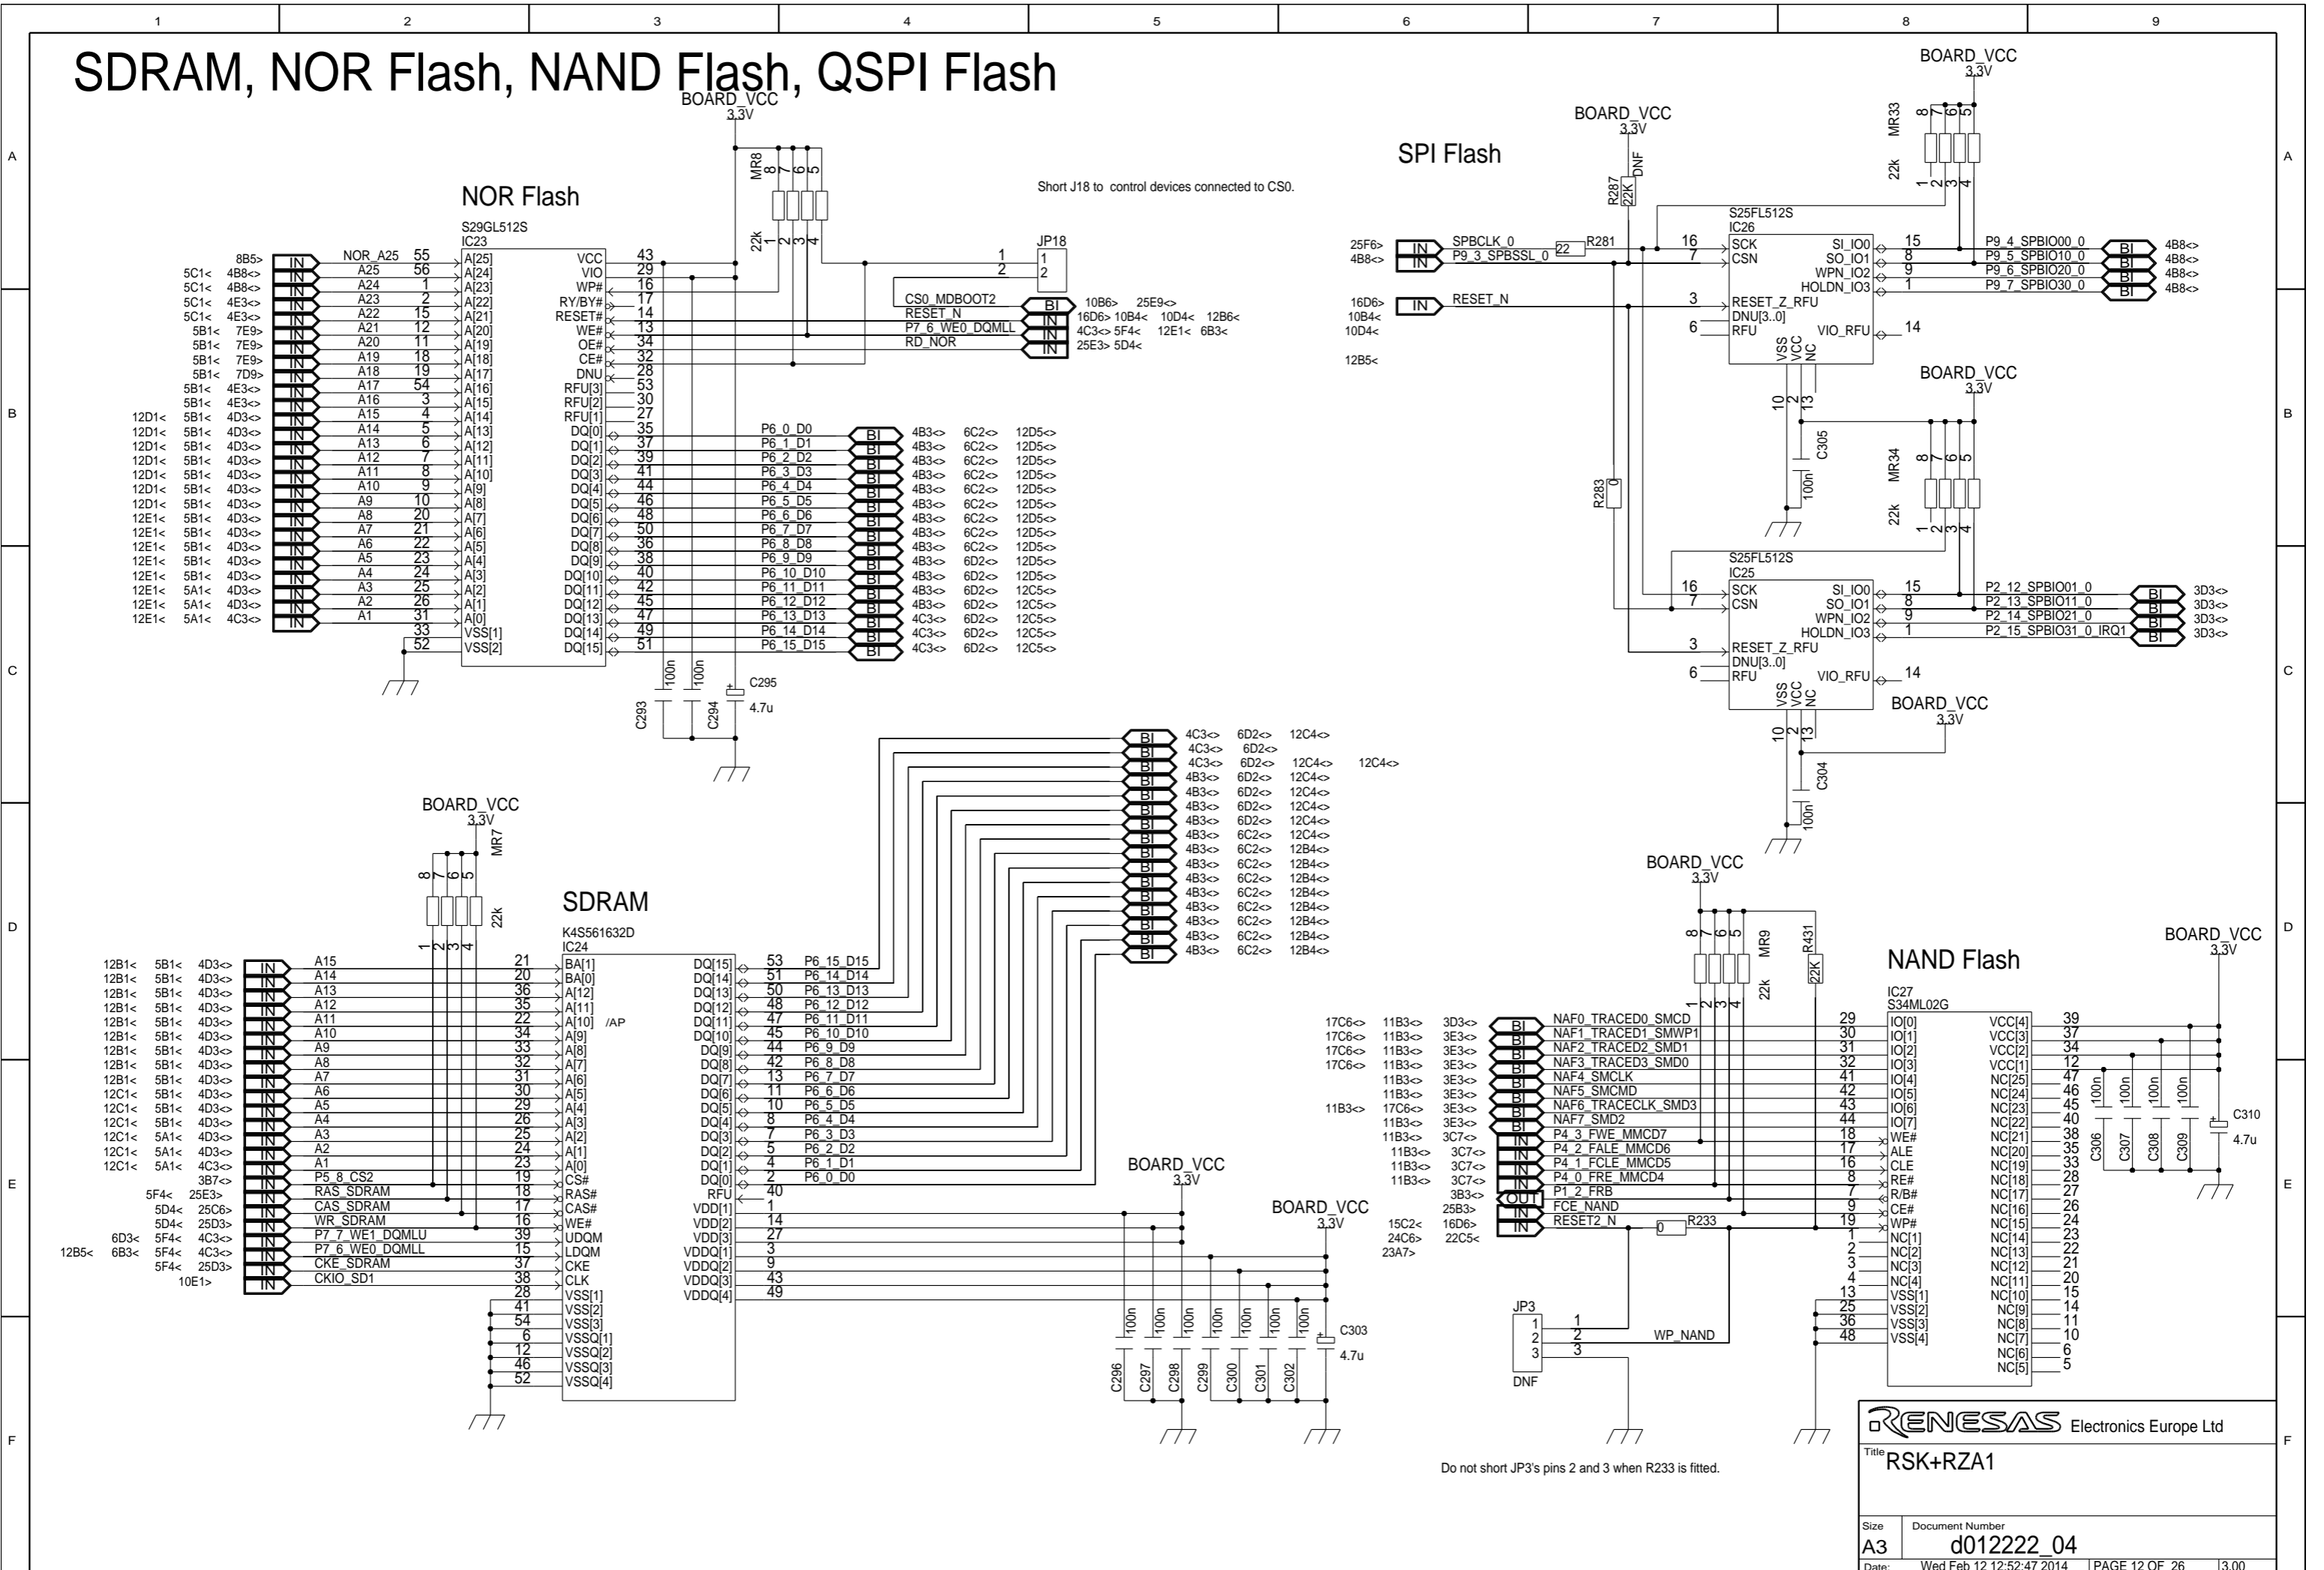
1 2 3 4 5 6 7 8 9

A B C D E F

SDRAM, NOR Flash, NAND Flash, QSPI Flash

BOARD_VCC
3.3V
MR8
8 7 6 5
22k
1 2 3 4

NOR Flash
S29GL512S
IC23

Short J18 to control devices connected to CS0.

JP18
1
2

| Ref | Net | Pin | Signal |
|---|---|---|---|
| 8B5> | NOR_A25 | 55 | A[25] |
| 5C1< 4B8<> | A25 | 56 | A[24] |
| 5C1< 4B8<> | A24 | 1 | A[23] |
| 5C1< 4E3<> | A23 | 2 | A[22] |
| 5C1< 4E3<> | A22 | 15 | A[21] |
| 5B1< 7E9> | A21 | 12 | A[20] |
| 5B1< 7E9> | A20 | 11 | A[19] |
| 5B1< 7E9> | A19 | 18 | A[18] |
| 5B1< 7D9> | A18 | 19 | A[17] |
| 5B1< 4E3<> | A17 | 54 | A[16] |
| 5B1< 4E3<> | A16 | 3 | A[15] |
| 12D1< 5B1< 4D3<> | A15 | 4 | A[14] |
| 12D1< 5B1< 4D3<> | A14 | 5 | A[13] |
| 12D1< 5B1< 4D3<> | A13 | 6 | A[12] |
| 12D1< 5B1< 4D3<> | A12 | 7 | A[11] |
| 12D1< 5B1< 4D3<> | A11 | 8 | A[10] |
| 12D1< 5B1< 4D3<> | A10 | 9 | A[9] |
| 12D1< 5B1< 4D3<> | A9 | 10 | A[8] |
| 12E1< 5B1< 4D3<> | A8 | 20 | A[7] |
| 12E1< 5B1< 4D3<> | A7 | 21 | A[6] |
| 12E1< 5B1< 4D3<> | A6 | 22 | A[5] |
| 12E1< 5B1< 4D3<> | A5 | 23 | A[4] |
| 12E1< 5B1< 4D3<> | A4 | 24 | A[3] |
| 12E1< 5A1< 4D3<> | A3 | 25 | A[2] |
| 12E1< 5A1< 4D3<> | A2 | 26 | A[1] |
| 12E1< 5A1< 4C3<> | A1 | 31 | A[0] |
| | | 33 | VSS[1] |
| | | 52 | VSS[2] |

VCC 43, VIO 29, WP# 16, RY/BY# 17, RESET# 14, WE# 13, OE# 34, CE# 32, DNU 28, RFU[3] 53, RFU[2] 30, RFU[1] 27
CS0_MDBOOT2 BI 10B6> 25E9<>
RESET_N IN 16D6> 10B4< 10D4< 12B6<
P7_6_WE0_DQMLL IN 4C3<> 5F4< 12E1< 6B3<
RD_NOR IN 25E3> 5D4<

| Pin | Signal | Net | Refs |
|---|---|---|---|
| DQ[0] | 35 | P6_0_D0 | 4B3<> 6C2<> 12D5<> |
| DQ[1] | 37 | P6_1_D1 | 4B3<> 6C2<> 12D5<> |
| DQ[2] | 39 | P6_2_D2 | 4B3<> 6C2<> 12D5<> |
| DQ[3] | 41 | P6_3_D3 | 4B3<> 6C2<> 12D5<> |
| DQ[4] | 44 | P6_4_D4 | 4B3<> 6C2<> 12D5<> |
| DQ[5] | 46 | P6_5_D5 | 4B3<> 6C2<> 12D5<> |
| DQ[6] | 48 | P6_6_D6 | 4B3<> 6C2<> 12D5<> |
| DQ[7] | 50 | P6_7_D7 | 4B3<> 6C2<> 12D5<> |
| DQ[8] | 36 | P6_8_D8 | 4B3<> 6C2<> 12D5<> |
| DQ[9] | 38 | P6_9_D9 | 4B3<> 6D2<> 12D5<> |
| DQ[10] | 40 | P6_10_D10 | 4B3<> 6D2<> 12D5<> |
| DQ[11] | 42 | P6_11_D11 | 4B3<> 6D2<> 12C5<> |
| DQ[12] | 45 | P6_12_D12 | 4B3<> 6D2<> 12C5<> |
| DQ[13] | 47 | P6_13_D13 | 4C3<> 6D2<> 12C5<> |
| DQ[14] | 49 | P6_14_D14 | 4C3<> 6D2<> 12C5<> |
| DQ[15] | 51 | P6_15_D15 | 4C3<> 6D2<> 12C5<> |

C293 100n C294 100n C295 4.7u

SPI Flash
BOARD_VCC 3.3V
R287 22K DNF
S25FL512S IC26
25F6> 4B8<> SPBCLK_0 22 R281 16 SCK
P9_3_SPBSSL_0 7 CSN
16D6> 10B4< 10D4< 12B5< RESET_N 3 RESET_Z_RFU
DNU[3..0]
6 RFU
VSS VCC NC
10 2 13
C305 100n
SI_IO0 15 P9_4_SPBIO00_0 BI 4B8<>
SO_IO1 8 P9_5_SPBIO10_0 BI 4B8<>
WPN_IO2 9 P9_6_SPBIO20_0 BI 4B8<>
HOLDN_IO3 1 P9_7_SPBIO30_0 BI 4B8<>
VIO_RFU 14
BOARD_VCC 3.3V MR33 8 7 6 5 22k 1 2 3 4
BOARD_VCC 3.3V MR34 8 7 6 5 22k 1 2 3 4
R283 0
S25FL512S IC25
16 SCK 7 CSN 3 RESET_Z_RFU DNU[3..0] 6 RFU VSS VCC NC 10 2 13
SI_IO0 15 P2_12_SPBIO01_0 BI 3D3<>
SO_IO1 8 P2_13_SPBIO11_0 BI 3D3<>
WPN_IO2 9 P2_14_SPBIO21_0 BI 3D3<>
HOLDN_IO3 1 P2_15_SPBIO31_0_IRQ1 BI 3D3<>
VIO_RFU 14
BOARD_VCC 3.3V
C304 100n

BI 4C3<> 6D2<> 12C4<>
BI 4C3<> 6D2<>
BI 4C3<> 6D2<> 12C4<> 12C4<>
BI 4B3<> 6D2<> 12C4<>
BI 4B3<> 6D2<> 12C4<>
BI 4B3<> 6D2<> 12C4<>
BI 4B3<> 6D2<> 12C4<>
BI 4B3<> 6C2<> 12C4<>
BI 4B3<> 6C2<> 12C4<>
BI 4B3<> 6C2<> 12B4<>
BI 4B3<> 6C2<> 12B4<>
BI 4B3<> 6C2<> 12B4<>
BI 4B3<> 6C2<> 12B4<>
BI 4B3<> 6C2<> 12B4<>
BI 4B3<> 6C2<> 12B4<>
BI 4B3<> 6C2<> 12B4<>
BI 4B3<> 6C2<> 12B4<>

BOARD_VCC 3.3V MR7 8 7 6 5 22k 1 2 3 4

SDRAM
K4S561632D
IC24

| Ref | Net | Pin | Signal |
|---|---|---|---|
| 12B1< 5B1< 4D3<> | A15 | 21 | BA[1] |
| 12B1< 5B1< 4D3<> | A14 | 20 | BA[0] |
| 12B1< 5B1< 4D3<> | A13 | 36 | A[12] |
| 12B1< 5B1< 4D3<> | A12 | 35 | A[11] |
| 12B1< 5B1< 4D3<> | A11 | 22 | A[10] /AP |
| 12B1< 5B1< 4D3<> | A10 | 34 | A[9] |
| 12B1< 5B1< 4D3<> | A9 | 33 | A[8] |
| 12B1< 5B1< 4D3<> | A8 | 32 | A[7] |
| 12B1< 5B1< 4D3<> | A7 | 31 | A[6] |
| 12C1< 5B1< 4D3<> | A6 | 30 | A[5] |
| 12C1< 5B1< 4D3<> | A5 | 29 | A[4] |
| 12C1< 5B1< 4D3<> | A4 | 26 | A[3] |
| 12C1< 5A1< 4D3<> | A3 | 25 | A[2] |
| 12C1< 5A1< 4D3<> | A2 | 24 | A[1] |
| 12C1< 5A1< 4C3<> | A1 | 23 | A[0] |
| 3B7<> | P5_8_CS2 | 19 | CS# |
| 5F4< 25E3> | RAS_SDRAM | 18 | RAS# |
| 5D4< 25C6> | CAS_SDRAM | 17 | CAS# |
| 5D4< 25D3> | WR_SDRAM | 16 | WE# |
| 6D3< 5F4< 4C3<> | P7_7_WE1_DQMLU | 39 | UDQM |
| 12B5< 6B3< 5F4< 4C3<> | P7_6_WE0_DQMLL | 15 | LDQM |
| 5F4< 25D3> | CKE_SDRAM | 37 | CKE |
| 10E1> | CKIO_SD1 | 38 | CLK |
| | | 28 | VSS[1] |
| | | 41 | VSS[2] |
| | | 54 | VSS[3] |
| | | 6 | VSSQ[1] |
| | | 12 | VSSQ[2] |
| | | 46 | VSSQ[3] |
| | | 52 | VSSQ[4] |

DQ[15] 53 P6_15_D15
DQ[14] 51 P6_14_D14
DQ[13] 50 P6_13_D13
DQ[12] 48 P6_12_D12
DQ[11] 47 P6_11_D11
DQ[10] 45 P6_10_D10
DQ[9] 44 P6_9_D9
DQ[8] 42 P6_8_D8
DQ[7] 13 P6_7_D7
DQ[6] 11 P6_6_D6
DQ[5] 10 P6_5_D5
DQ[4] 8 P6_4_D4
DQ[3] 7 P6_3_D3
DQ[2] 5 P6_2_D2
DQ[1] 4 P6_1_D1
DQ[0] 2 P6_0_D0
RFU 40
VDD[1] 1
VDD[2] 14
VDD[3] 27
VDDQ[1] 3
VDDQ[2] 9
VDDQ[3] 43
VDDQ[4] 49

BOARD_VCC 3.3V
BOARD_VCC 3.3V
C296 100n C297 100n C298 100n C299 100n C300 100n C301 100n C302 100n C303 4.7u

BOARD_VCC 3.3V MR9 8 7 6 5 22k 1 2 3 4 R431 22K

NAND Flash
IC27
S34ML02G

| Refs | Net | Pin | Signal |
|---|---|---|---|
| 17C6<> 11B3<> 3D3<> | NAF0_TRACED0_SMCD | 29 | IO[0] |
| 17C6<> 11B3<> 3E3<> | NAF1_TRACED1_SMWP1 | 30 | IO[1] |
| 17C6<> 11B3<> 3E3<> | NAF2_TRACED2_SMD1 | 31 | IO[2] |
| 17C6<> 11B3<> 3E3<> | NAF3_TRACED3_SMD0 | 32 | IO[3] |
| 11B3<> 3E3<> | NAF4_SMCLK | 41 | IO[4] |
| 11B3<> 3E3<> | NAF5_SMCMD | 42 | IO[5] |
| 11B3<> 17C6<> 3E3<> | NAF6_TRACECLK_SMD3 | 43 | IO[6] |
| 11B3<> 3E3<> | NAF7_SMD2 | 44 | IO[7] |
| 11B3<> 3C7<> | P4_3_FWE_MMCD7 | 18 | WE# |
| 11B3<> 3C7<> | P4_2_FALE_MMCD6 | 17 | ALE |
| 11B3<> 3C7<> | P4_1_FCLE_MMCD5 | 16 | CLE |
| 11B3<> 3C7<> | P4_0_FRE_MMCD4 | 8 | RE# |
| 3B3<> | P1_2_FRB | 7 | R/B# |
| 15C2< 25B3> | FCE_NAND | 9 | CE# |
| 24C6> 16D6> 22C5< 23A7> | RESET2_N | 19 | WP# |

0 R233
1 NC[1], 2 NC[2], 3 NC[3], 4 NC[4], 13 VSS[1], 25 VSS[2], 36 VSS[3], 48 VSS[4]

VCC[4] 39, VCC[3] 37, VCC[2] 34, VCC[1] 12, NC[25] 47, NC[24] 46, NC[23] 45, NC[22] 40, NC[21] 38, NC[20] 35, NC[19] 33, NC[18] 28, NC[17] 27, NC[16] 26, NC[15] 24, NC[14] 23, NC[13] 22, NC[12] 21, NC[11] 20, NC[10] 15, NC[9] 14, NC[8] 11, NC[7] 10, NC[6] 6, NC[5] 5

BOARD_VCC 3.3V
C306 100n C307 100n C308 100n C309 100n C310 4.7u

JP3 1 2 3 DNF WP_NAND

Do not short JP3's pins 2 and 3 when R233 is fitted.

RENESAS Electronics Europe Ltd
Title RSK+RZA1
Size A3
Document Number d012222_04
Date: Wed Feb 12 12:52:47 2014 PAGE 12 OF 26 3.00